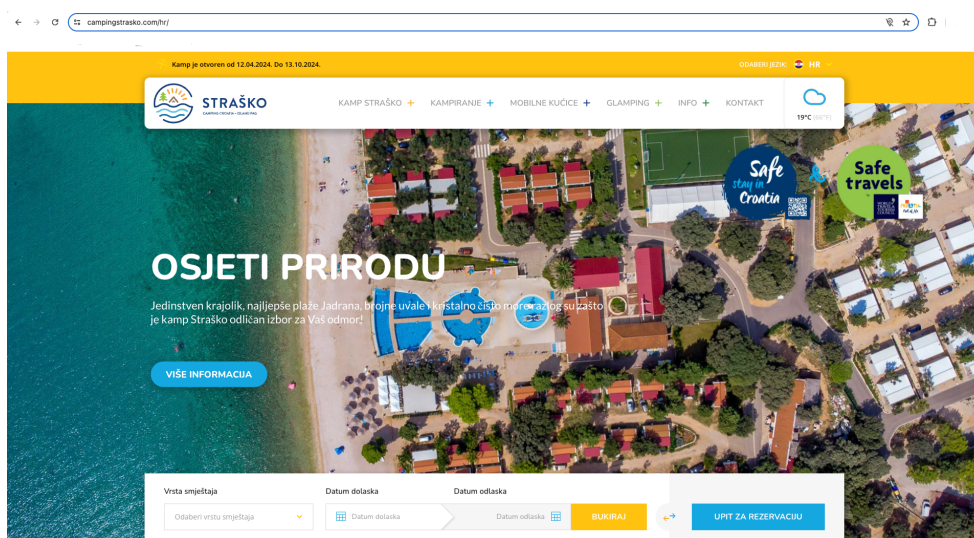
campingstrasko.com/hr/

Kamp je otvoren od 12.04.2024. Do 13.10.2024.

ODABERI JEZIK: HR

STRAŠKO
CAMPING CROATIA • OTOK PAG

KAMP STRAŠKO + KAMPIRANJE + MOBILNE KUĆICE + GLAMPING + INFO + KONTAKT

19°C (66°F)

Safe stay in Croatia

Safe travels

OSJETI PRIRODU

Jedinstven krajolik, najljepše plaže Jadrana, brojne uvale i kristalno čisto more razlog su zašto je kamp Straško odličan izbor za Vaš odmor!

VIŠE INFORMACIJA

Vrsta smještaja
Odaberi vrstu smještaja

Datum dolaska
Datum dolaska

Datum odlaska
Datum odlaska

BUKIRAJ

UPIT ZA REZERVACIJU